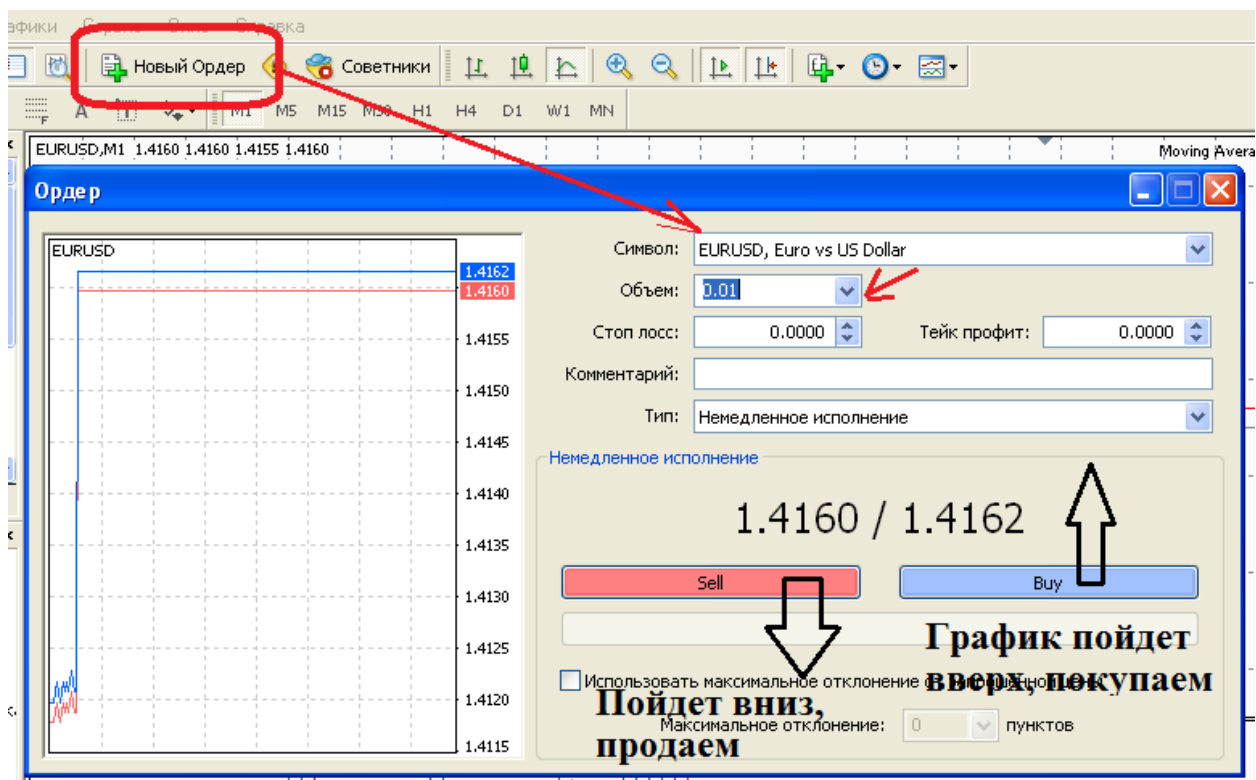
афики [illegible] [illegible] Справка

Новый Ордер

Советники

M1 M5 M15 M30 H1 H4 D1 W1 MN

EURUSD,M1 1.4160 1.4160 1.4155 1.4160

Moving Avera

Ордер

EURUSD

1.4162
1.4160
1.4155
1.4150
1.4145
1.4140
1.4135
1.4130
1.4125
1.4120
1.4115

Символ: EURUSD, Euro vs US Dollar

Объем: 0.01

Стоп лосс: 0.0000

Тейк профит: 0.0000

Комментарий:

Тип: Немедленное исполнение

Немедленное исполнение

1.4160 / 1.4162

Sell

Buy

График пойдет вверх, покупаем

Использовать максимальное отклонение от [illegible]

Пойдет вниз, продаем

Максимальное отклонение: 0 пунктов